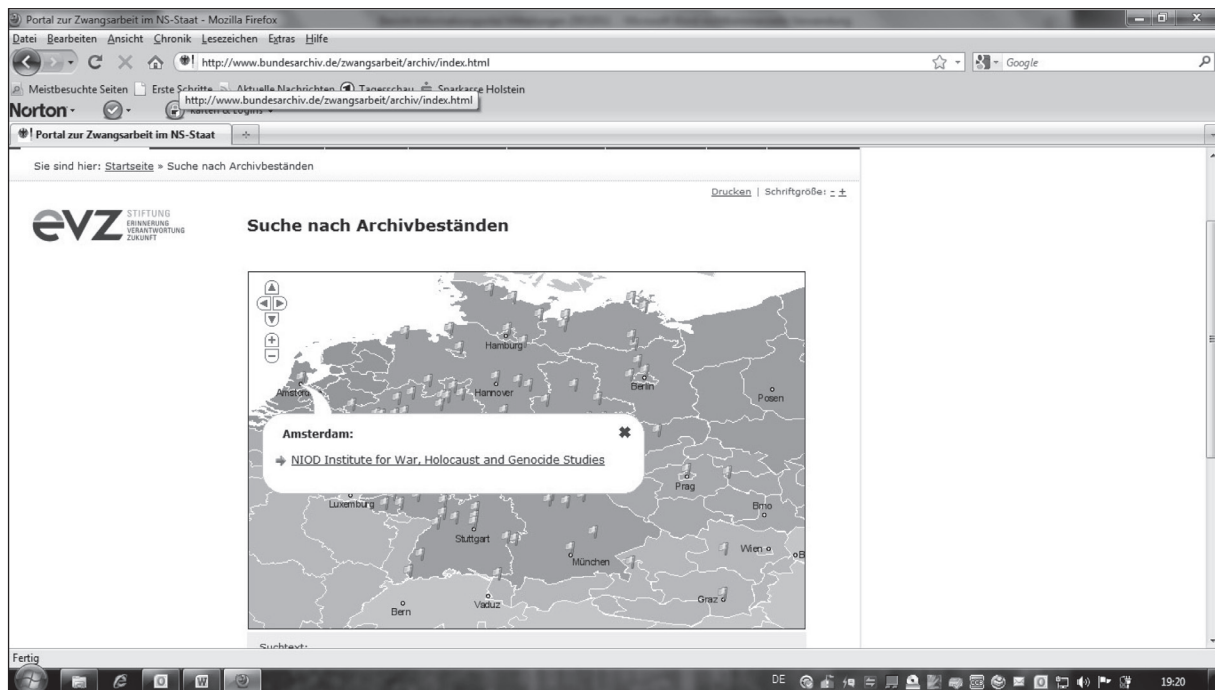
Portal zur Zwangsarbeit im NS-Staat - Mozilla Firefox

Datei Bearbeiten Ansicht Chronik Lesezeichen Extras Hilfe

http://www.bundesarchiv.de/zwangsarbeit/archiv/index.html

Google

Meistbesuchte Seiten Erste Schritte Aktuelle Nachrichten Tagesschau Sparkasse Holstein

http://www.bundesarchiv.de/zwangsarbeit/archiv/index.html

Norton

Portal zur Zwangsarbeit im NS-Staat

Sie sind hier: Startseite » Suche nach Archivbeständen

Drucken | Schriftgröße: - +

EVZ STIFTUNG ERINNERUNG VERANTWORTUNG ZUKUNFT

Suche nach Archivbeständen

Hamburg

Amsterd

Hannover

Berlin

Posen

Amsterdam:

NIOD Institute for War, Holocaust and Genocide Studies

Prag

Luxemburg

Brno

Stuttgart

Wien

München

Graz

Bern

Vaduz

Suchtext:

Fertig

DE

19:20